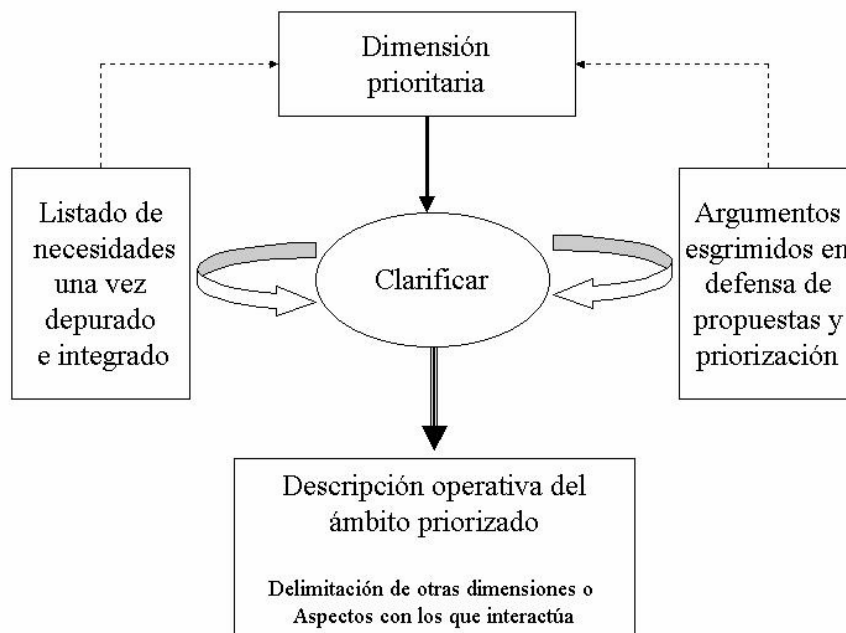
Dimensión prioritaria

Listado de necesidades una vez depurado e integrado

Clarificar

Argumentos esgrimidos en defensa de propuestas y priorización

Descripción operativa del ámbito priorizado

Delimitación de otras dimensiones o Aspectos con los que interactúa